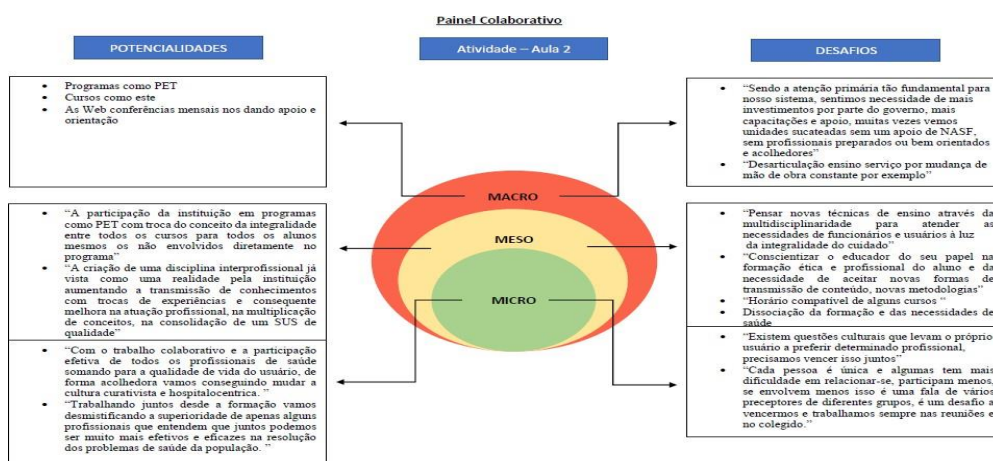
Painel Colaborativo

POTENCIALIDADES

Atividade – Aula 2

DESAFIOS

- Programas como PET
- Cursos como este
- As Web conferências mensais nos dando apoio e orientação

- "A participação da instituição em programas como PET com troca do conceito da integralidade entre todos os cursos para todos os alunos mesmos os não envolvidos diretamente no programa"
- "A criação de uma disciplina interprofissional já vista como uma realidade pela instituição aumentando a transmissão de conhecimentos com trocas de experiências e consequente melhora na atuação profissional, na multiplicação de conceitos, na consolidação de um SUS de qualidade"

- "Com o trabalho colaborativo e a participação efetiva de todos os profissionais de saúde somando para a qualidade de vida do usuário, de forma acolhedora vamos conseguindo mudar a cultura curativista e hospitalocentrica. "
- "Trabalhando juntos desde a formação vamos desmistificando a superioridade de apenas alguns profissionais que entendem que juntos podemos ser muito mais efetivos e eficazes na resolução dos problemas de saúde da população. "

MACRO

MESO

MICRO

- "Sendo a atenção primária tão fundamental para nosso sistema, sentimos necessidade de mais investimentos por parte do governo, mais capacitações e apoio, muitas vezes vemos unidades sucateadas sem um apoio de NASF, sem profissionais preparados ou bem orientados e acolhedores"
- "Desarticulação ensino serviço por mudança de mão de obra constante por exemplo"

- "Pensar novas técnicas de ensino através da multidisciplinaridade para atender as necessidades de funcionários e usuários à luz da integralidade do cuidado"
- "Conscientizar o educador do seu papel na formação ética e profissional do aluno e da necessidade de aceitar novas formas de transmissão de conteúdo, novas metodologias"
- "Horário compatível de alguns cursos "
- Dissociação da formação e das necessidades de saúde

- "Existem questões culturais que levam o próprio usuário a preferir determinado profissional, precisamos vencer isso juntos"
- "Cada pessoa é única e algumas tem mais dificuldade em relacionar-se, participam menos, se envolvem menos isso é uma fala de vários preceptores de diferentes grupos, é um desafio a vencermos e trabalhamos sempre nas reuniões e no colegiado."